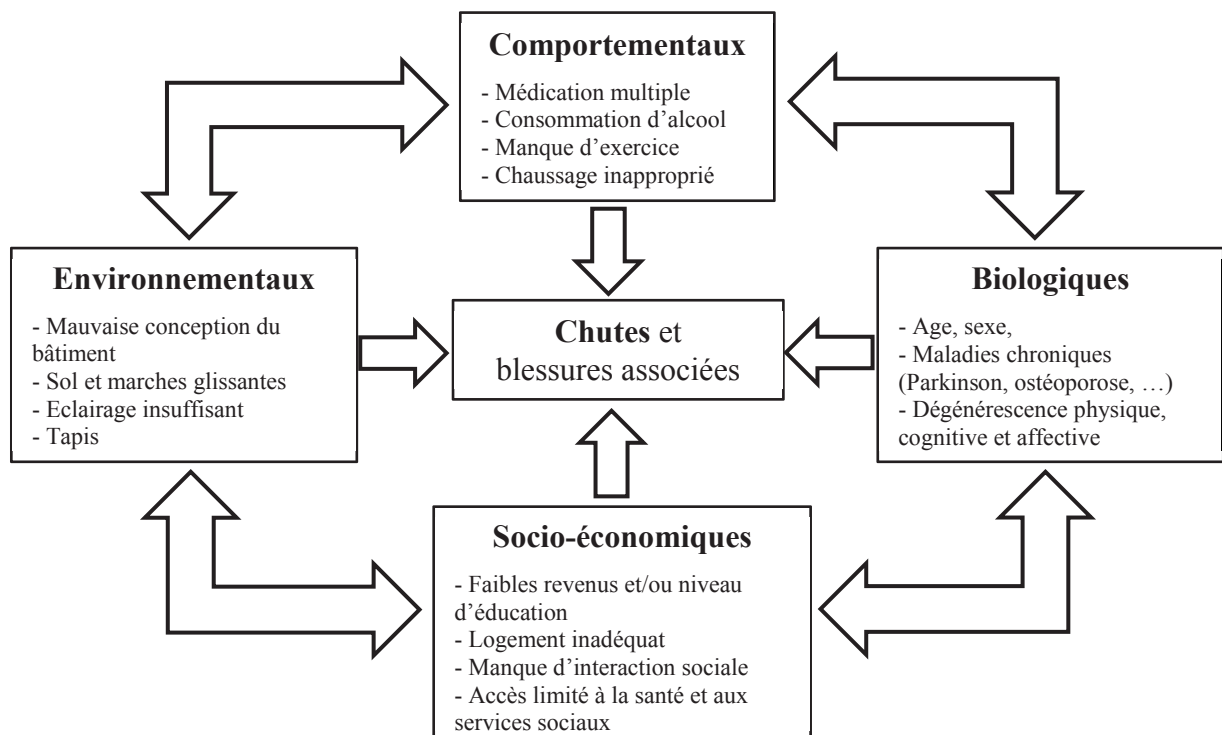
Comportementaux

- Médication multiple
- Consommation d'alcool
- Manque d'exercice
- Chaussage inapproprié

Environnementaux

- Mauvaise conception du bâtiment
- Sol et marches glissantes
- Eclairage insuffisant
- Tapis

Chutes et blessures associées

Biologiques

- Age, sexe,
- Maladies chroniques (Parkinson, ostéoporose, …)
- Dégénérescence physique, cognitive et affective

Socio-économiques

- Faibles revenus et/ou niveau d'éducation
- Logement inadéquat
- Manque d'interaction sociale
- Accès limité à la santé et aux services sociaux